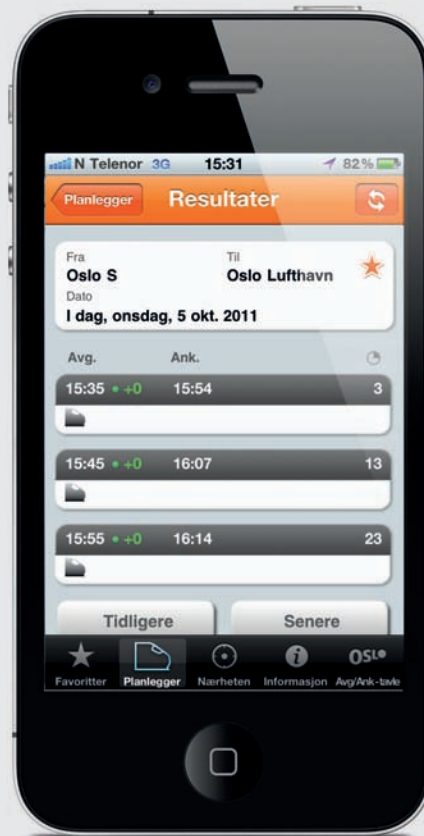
N Telenor 3G 15:31 82%

Planlegger Resultater

Fra
Oslo S
Til
Oslo Lufthavn
Dato
I dag, onsdag, 5 okt. 2011

Avg. Ank.

15:35 • +0 15:54 3

15:45 • +0 16:07 13

15:55 • +0 16:14 23

Tidligere Senere

Favoritter Planlegger Nærheten Informasjon Avg/Ank-tavle
OSLO